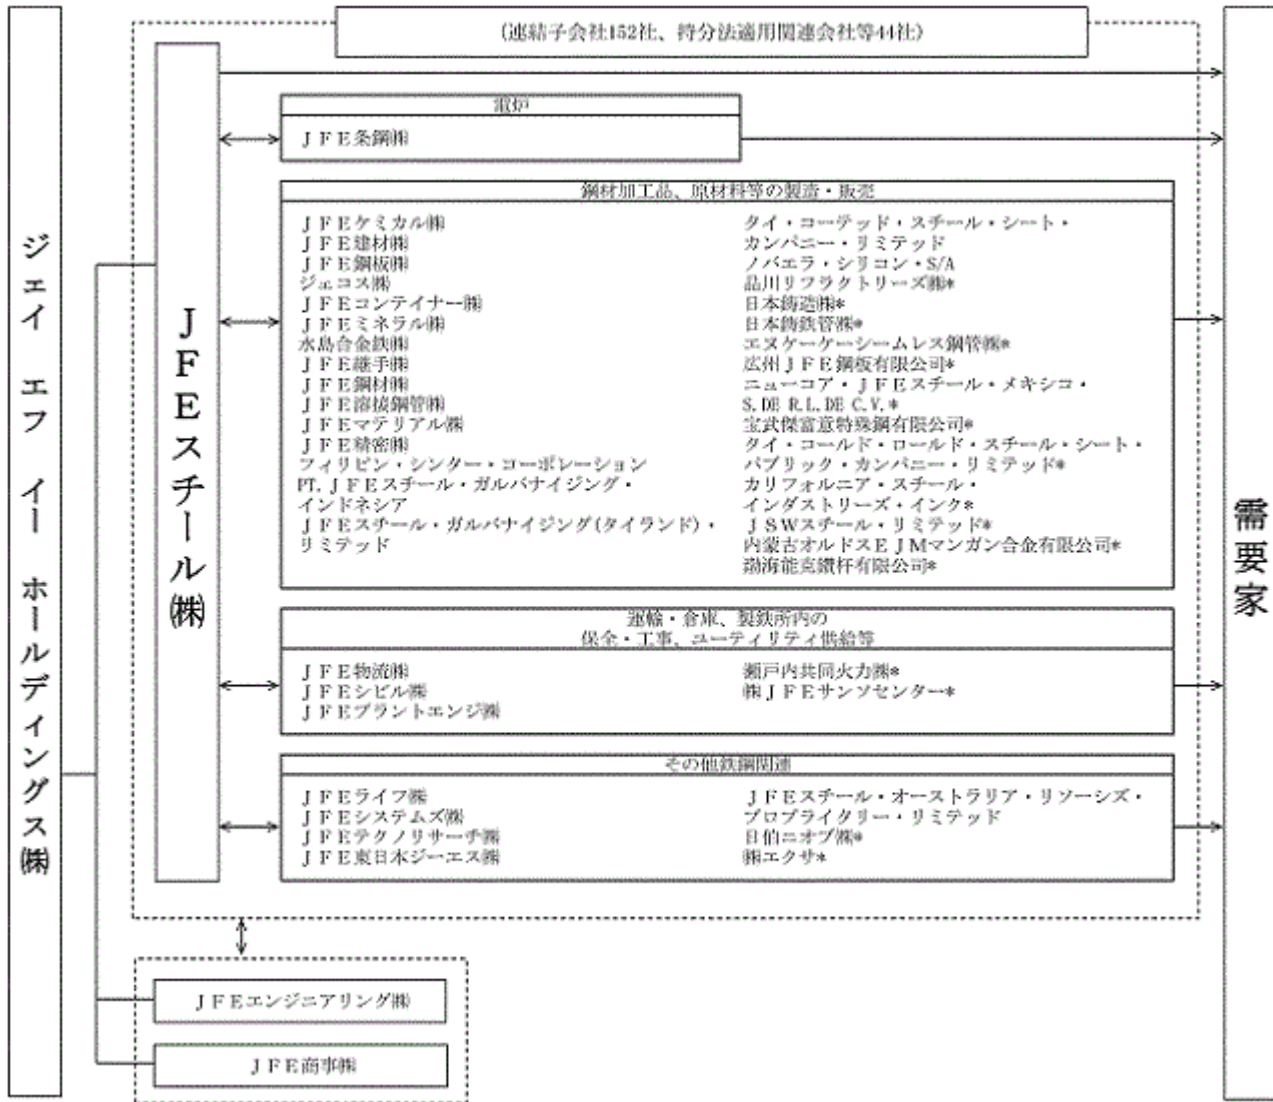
ジェイ エフ イー ホールディングス㈱

(連結子会社152社、持分法適用関連会社等44社)

ＪＦＥスチール㈱

電炉

ＪＦＥ条鋼㈱

鋼材加工品、原材料等の製造・販売

ＪＦＥケミカル㈱
ＪＦＥ建材㈱
ＪＦＥ鋼板㈱
ジェコス㈱
ＪＦＥコンテイナー㈱
ＪＦＥミネラル㈱
水島合金鉄㈱
ＪＦＥ継手㈱
ＪＦＥ鋼材㈱
ＪＦＥ溶接鋼管㈱
ＪＦＥマテリアル㈱
ＪＦＥ精密㈱
フィリピン・シンター・コーポレーション
PT. ＪＦＥスチール・ガルバナイジング・インドネシア
ＪＦＥスチール・ガルバナイジング(タイランド)・リミテッド

タイ・コーテッド・スチール・シート・カンパニー・リミテッド
ノバエラ・シリコン・S/A
品川リフラクトリーズ㈱*
日本鋳造㈱*
日本鋳鉄管㈱*
エヌケーケーシームレス鋼管㈱*
広州ＪＦＥ鋼板有限公司*
ニューコア・ＪＦＥスチール・メキシコ・S. DE R.L. DE C.V. *
宝武傑富意特殊鋼有限公司*
タイ・コールド・ロールド・スチール・シート・パブリック・カンパニー・リミテッド*
カリフォルニア・スチール・インダストリーズ・インク*
ＪＳＷスチール・リミテッド*
内蒙古オルドスＥＪＭマンガン合金有限公司*
渤海能克鑽杆有限公司*

運輸・倉庫、製鉄所内の保全・工事、ユーティリティ供給等

ＪＦＥ物流㈱
ＪＦＥシビル㈱
ＪＦＥプラントエンジ㈱

瀬戸内共同火力㈱*
㈱ＪＦＥサンソセンター*

その他鉄鋼関連

ＪＦＥライフ㈱
ＪＦＥシステムズ㈱
ＪＦＥテクノリサーチ㈱
ＪＦＥ東日本ジーエス㈱

ＪＦＥスチール・オーストラリア・リソーシズ・プロプライタリー・リミテッド
日伯ニオブ㈱*
㈱エクサ*

ＪＦＥエンジニアリング㈱

ＪＦＥ商事㈱

需要家